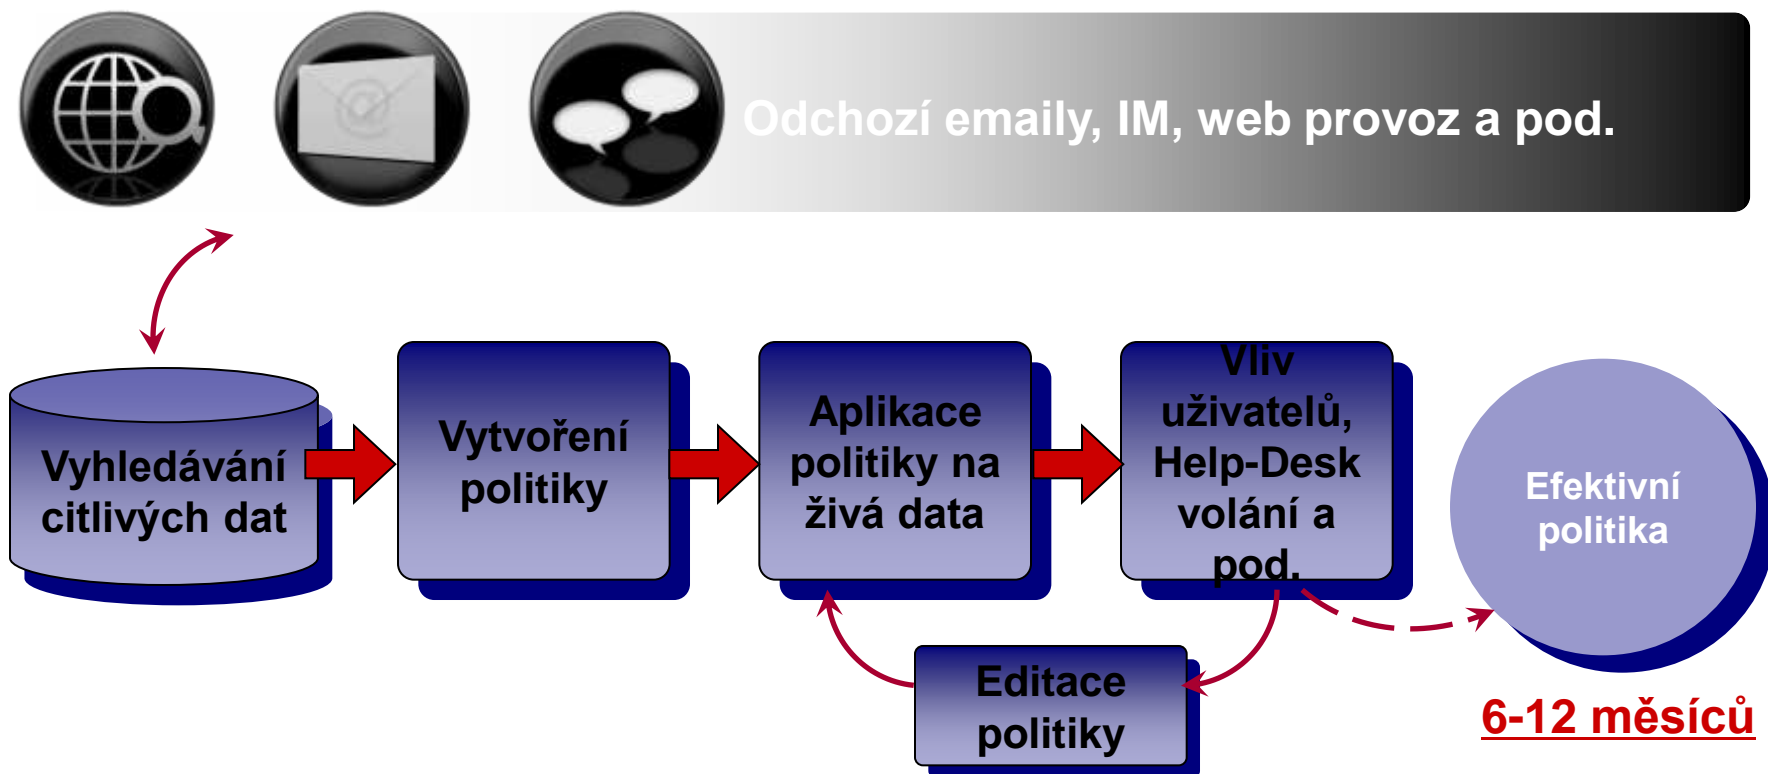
Odchozí emaily, IM, web provoz a pod.

Vyhledávání citlivých dat

Vytvoření politiky

Aplikace politiky na živá data

Vliv uživatelů, Help-Desk volání a pod.

Efektivní politika

Editace politiky

6-12 měsíců